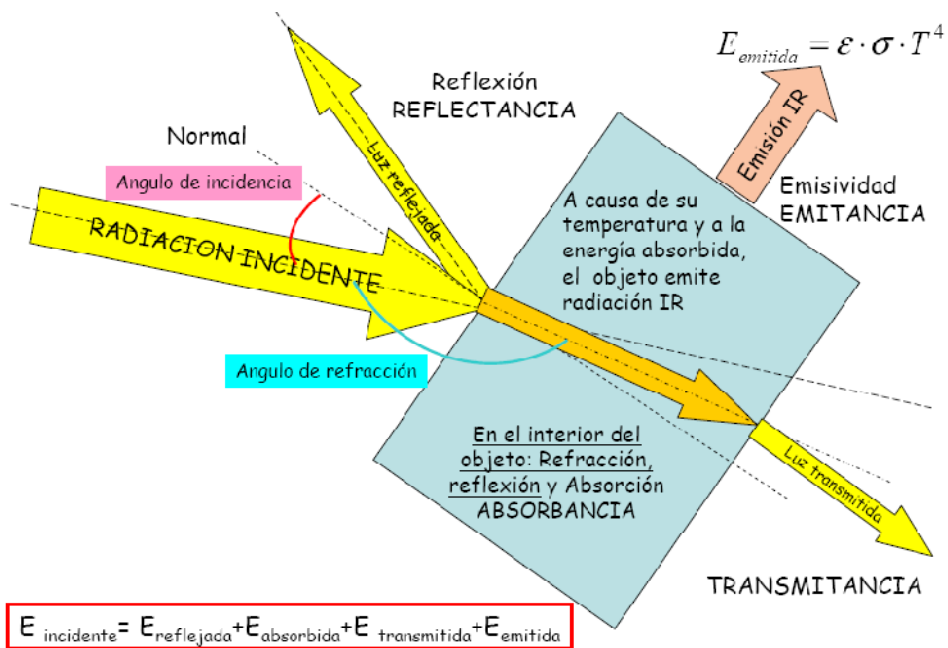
$E_{emitida} = \varepsilon \cdot \sigma \cdot T^4$

Reflexión
REFLECTANCIA

Luz reflejada

Emisión IR

Normal

Angulo de incidencia

Emisividad
EMITANCIA

RADIACION INCIDENTE

A causa de su temperatura y a la energía absorbida, el objeto emite radiación IR

Angulo de refracción

En el interior del objeto: Refracción, reflexión y Absorción
ABSORBANCIA

Luz transmitida

TRANSMITANCIA

$E_{incidente} = E_{reflejada} + E_{absorbida} + E_{transmitida} + E_{emitida}$